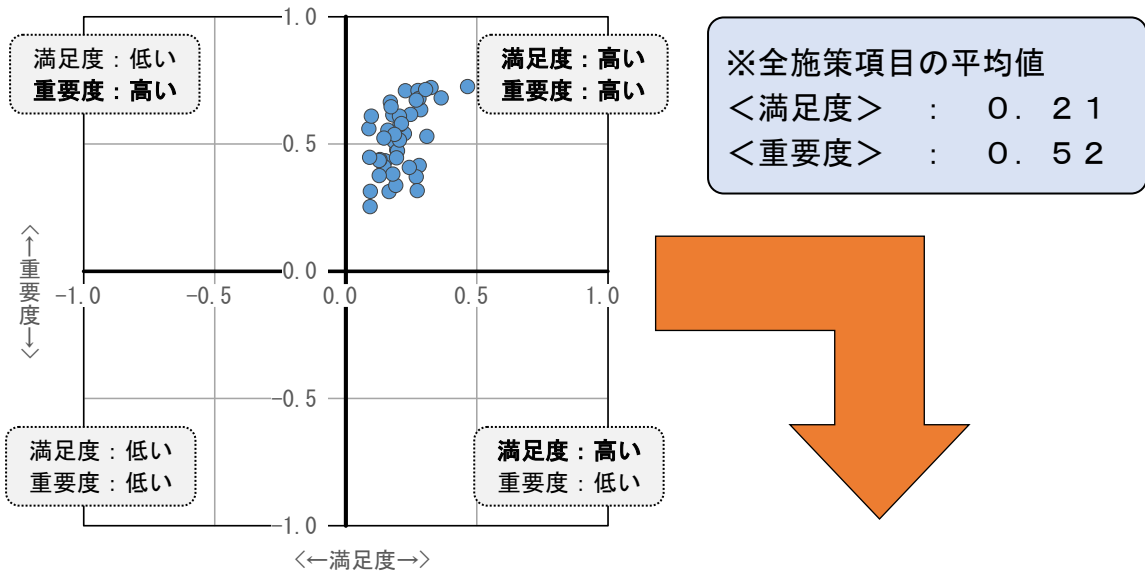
満足度：低い
重要度：高い

満足度：高い
重要度：高い

※全施策項目の平均値
＜満足度＞　：　０．２１
＜重要度＞　：　０．５２

1.0
0.5
0.0
-0.5
-1.0

-1.0　-0.5　0.0　0.5　1.0

〈←重要度→〉

満足度：低い
重要度：低い

満足度：高い
重要度：低い

〈←満足度→〉